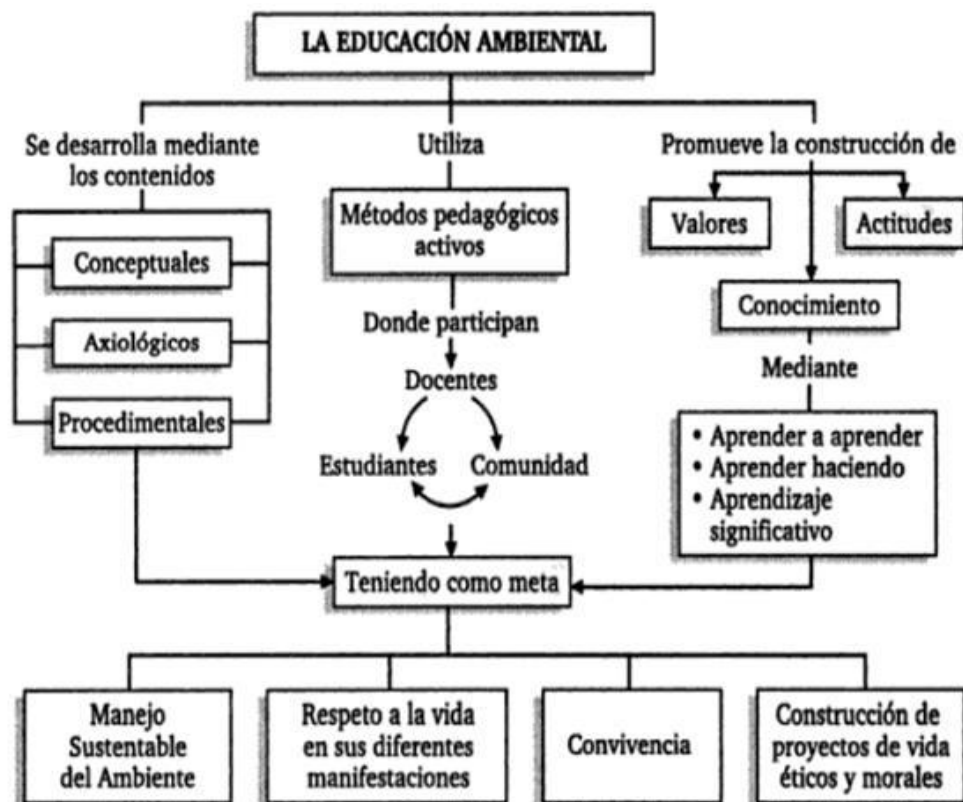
LA EDUCACIÓN AMBIENTAL

Se desarrolla mediante los contenidos

Conceptuales

Axiológicos

Procedimentales

Utiliza

Métodos pedagógicos activos

Donde participan

Docentes

Estudiantes

Comunidad

Promueve la construcción de

Valores

Actitudes

Conocimiento

Mediante

• Aprender a aprender
• Aprender haciendo
• Aprendizaje significativo

Teniendo como meta

Manejo Sustentable del Ambiente

Respeto a la vida en sus diferentes manifestaciones

Convivencia

Construcción de proyectos de vida éticos y morales